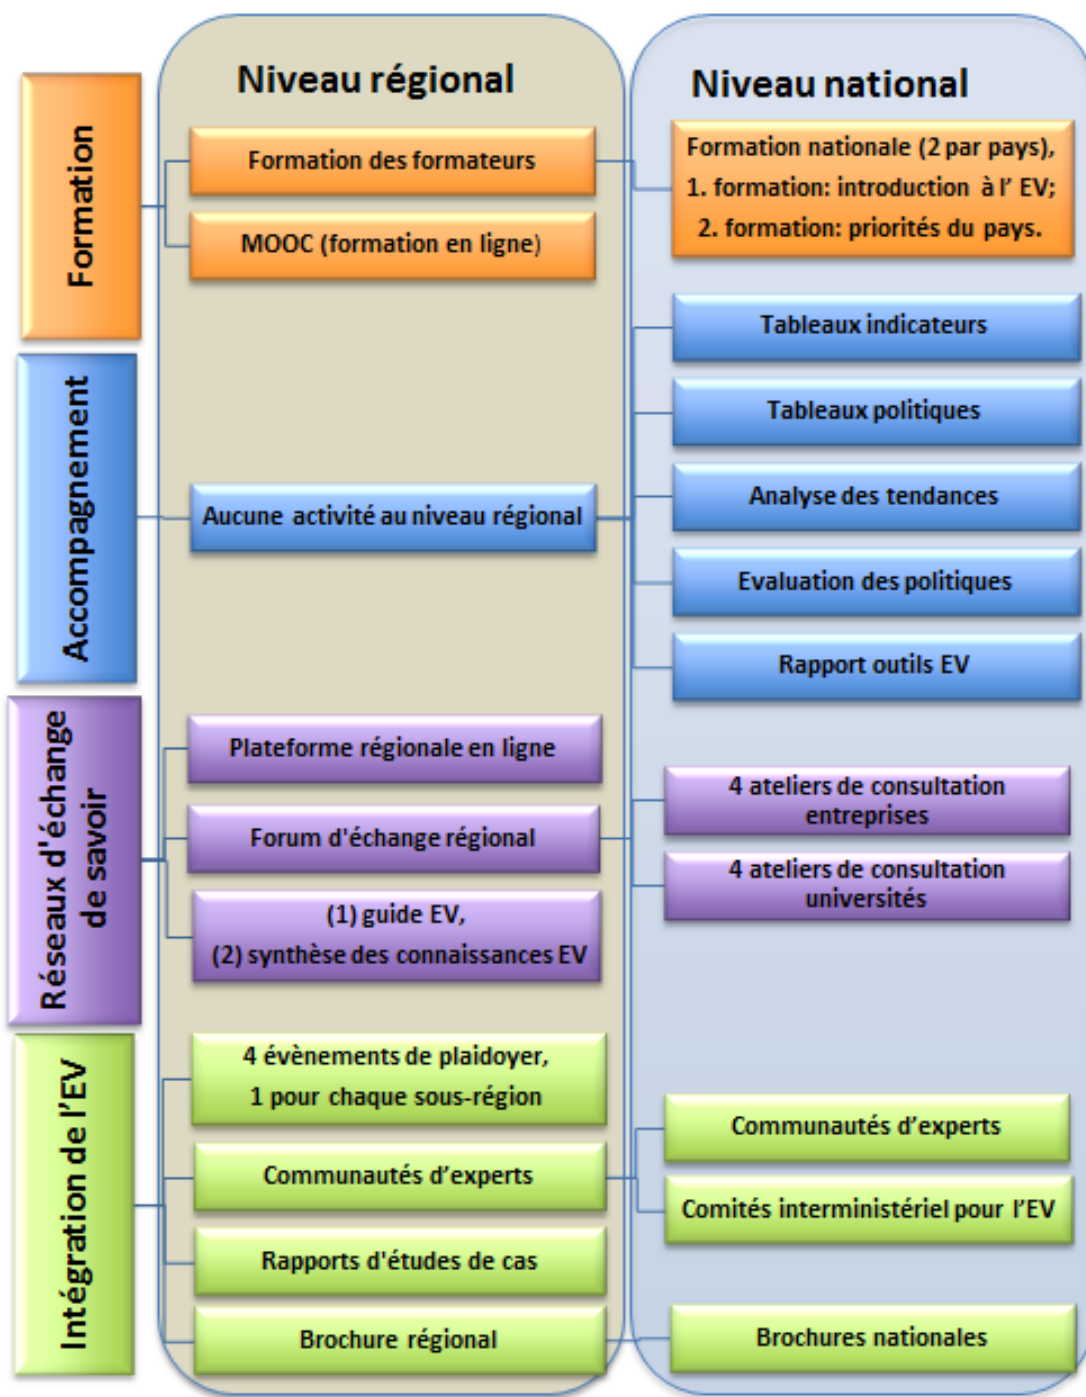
Niveau régional

Niveau national

Formation

Formation des formateurs

MOOC (formation en ligne)

Formation nationale (2 par pays), 1. formation: introduction à l' EV; 2. formation: priorités du pays.

Accompagnement

Aucune activité au niveau régional

Tableaux indicateurs

Tableaux politiques

Analyse des tendances

Evaluation des politiques

Rapport outils EV

Réseaux d'échange de savoir

Plateforme régionale en ligne

Forum d'échange régional

(1) guide EV, (2) synthèse des connaissances EV

4 ateliers de consultation entreprises

4 ateliers de consultation universités

Intégration de l'EV

4 évènements de plaidoyer, 1 pour chaque sous-région

Communautés d'experts

Rapports d'études de cas

Brochure régional

Communautés d'experts

Comités interministériel pour l'EV

Brochures nationales